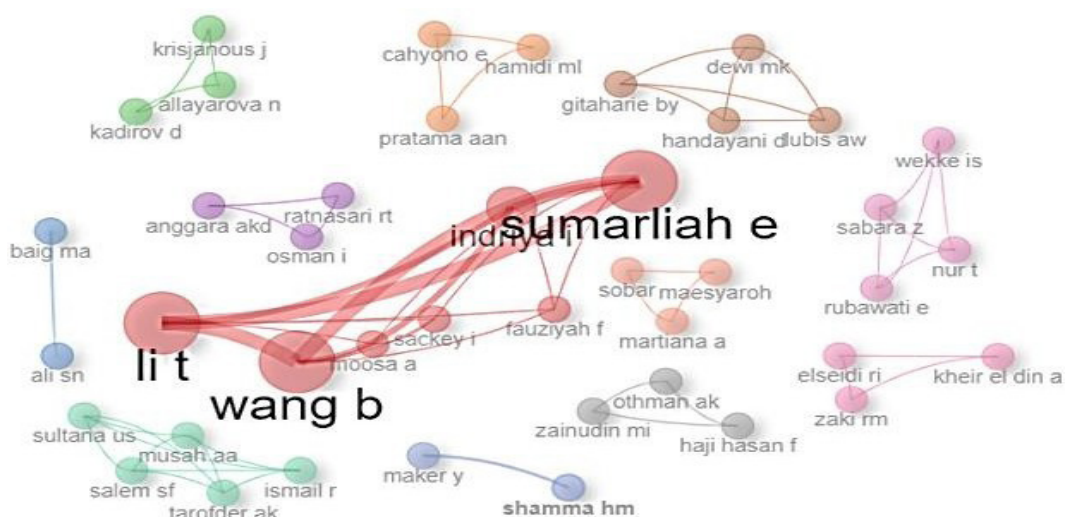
krisjanous j
allayarova n
kadirov d
cahyono e
hamidi ml
pratama aan
dewi mk
gitaharie by
handayani d
lubis aw
wekke is
sabara z
nur t
rubawati e
anggara akd
ratnasari rt
osman i
baig ma
ali sn
sumarliah e
indriya i
sobar
maesyaroh
martiana a
fauziyah f
sackey i
moosa a
li t
wang b
elseidi ri
kheir el din a
zaki rm
othman ak
zainudin mi
haji hasan f
sultana us
musah aa
salem sf
ismail r
tarofder ak
maker y
shamma hm